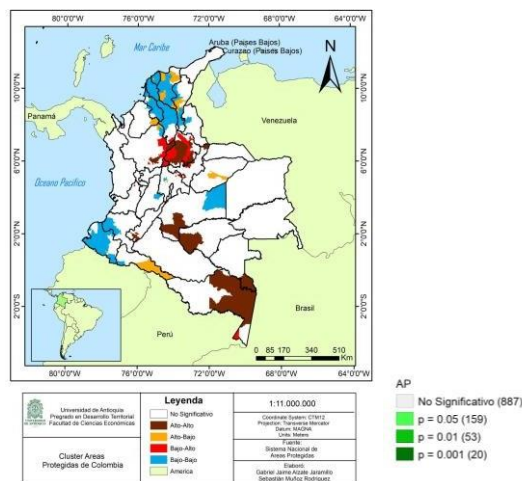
80°0'0"W 76°0'0"W 72°0'0"W 68°0'0"W 64°0'0"W

Mar Caribe

Aruba (Países Bajos)
Curazao (Países Bajos)

N

10°0'0"N

Panamá

Venezuela

6°0'0"N

Oceano Pacifico

2°0'0"N

2°0'0"S

Brasil

Perú

0 85 170 340 510 Km

80°0'0"W 76°0'0"W 72°0'0"W 68°0'0"W 64°0'0"W

Universidad de Antioquia
Pregrado en Desarrollo Territorial
Facultad de Ciencias Económicas

Cluster Areas Protegidas de Colombia

Leyenda

No Significativo
Alto-Alto
Alto-Bajo
Bajo-Alto
Bajo-Bajo
America

1:11.000.000

Coordinate System: CTM12
Projection: Transverse Mercator
Datum: MAGNA
Units: Meters

Fuente:
Sistema Nacional de Areas Protegidas

Elaboró:
Gabriel Jaime Alzate Jaramillo
Sebastián Muñoz Rodriguez

AP
No Significativo (887)
p = 0.05 (159)
p = 0.01 (53)
p = 0.001 (20)